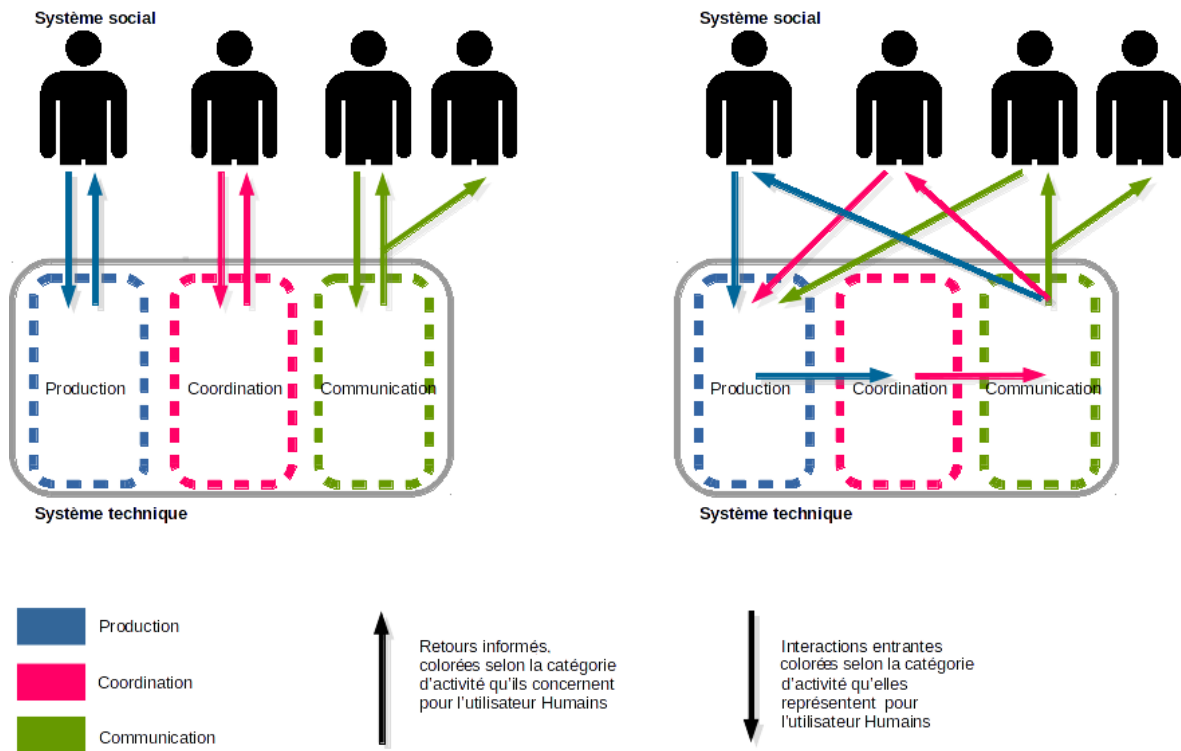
Système social

Production

Coordination

Communication

Système technique

Système social

Production

Coordination

Communication

Système technique

Production

Coordination

Communication

Retours informés. colorées selon la catégorie d'activité qu'ils concernent pour l'utilisateur Humains

Interactions entrantes colorées selon la catégorie d'activité qu'elles représentent pour l'utilisateur Humains